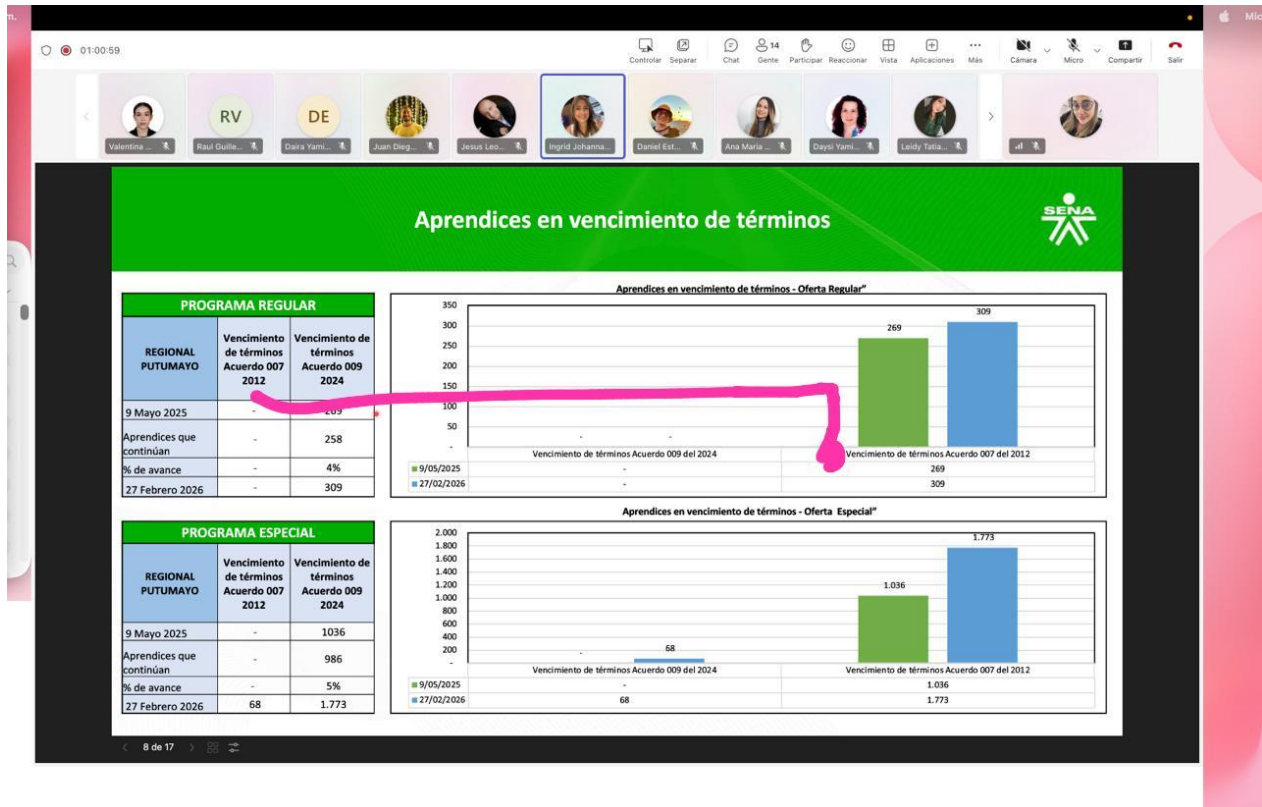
01:00:59

Controlar Separar Chat 14 Gente Participar Reaccionar Vista Aplicaciones Más Cámara Micro Compartir Salir

Valentina ... RV Raul Guille... DE Daira Yami... Juan Dieg... Jesus Leo... Ingrid Johanna... Daniel Est... Ana Maria ... Daysi Yami... Leidy Tatia...

Aprendices en vencimiento de términos

SENA

PROGRAMA REGULAR

| REGIONAL PUTUMAYO | Vencimiento de términos Acuerdo 007 2012 | Vencimiento de términos Acuerdo 009 2024 |
|---|---|---|
| 9 Mayo 2025 | - | 269 |
| Aprendices que continúan | - | 258 |
| % de avance | - | 4% |
| 27 Febrero 2026 | - | 309 |

Aprendices en vencimiento de términos - Oferta Regular"

350 300 250 200 150 100 50 -

269 309

| | Vencimiento de términos Acuerdo 009 del 2024 | Vencimiento de términos Acuerdo 007 del 2012 |
|---|---|---|
| 9/05/2025 | - | 269 |
| 27/02/2026 | - | 309 |

PROGRAMA ESPECIAL

| REGIONAL PUTUMAYO | Vencimiento de términos Acuerdo 007 2012 | Vencimiento de términos Acuerdo 009 2024 |
|---|---|---|
| 9 Mayo 2025 | - | 1036 |
| Aprendices que continúan | - | 986 |
| % de avance | - | 5% |
| 27 Febrero 2026 | 68 | 1.773 |

Aprendices en vencimiento de términos - Oferta Especial"

2.000 1.800 1.600 1.400 1.200 1.000 800 600 400 200 -

68 1.036 1.773

| | Vencimiento de términos Acuerdo 009 del 2024 | Vencimiento de términos Acuerdo 007 del 2012 |
|---|---|---|
| 9/05/2025 | - | 1.036 |
| 27/02/2026 | 68 | 1.773 |

8 de 17